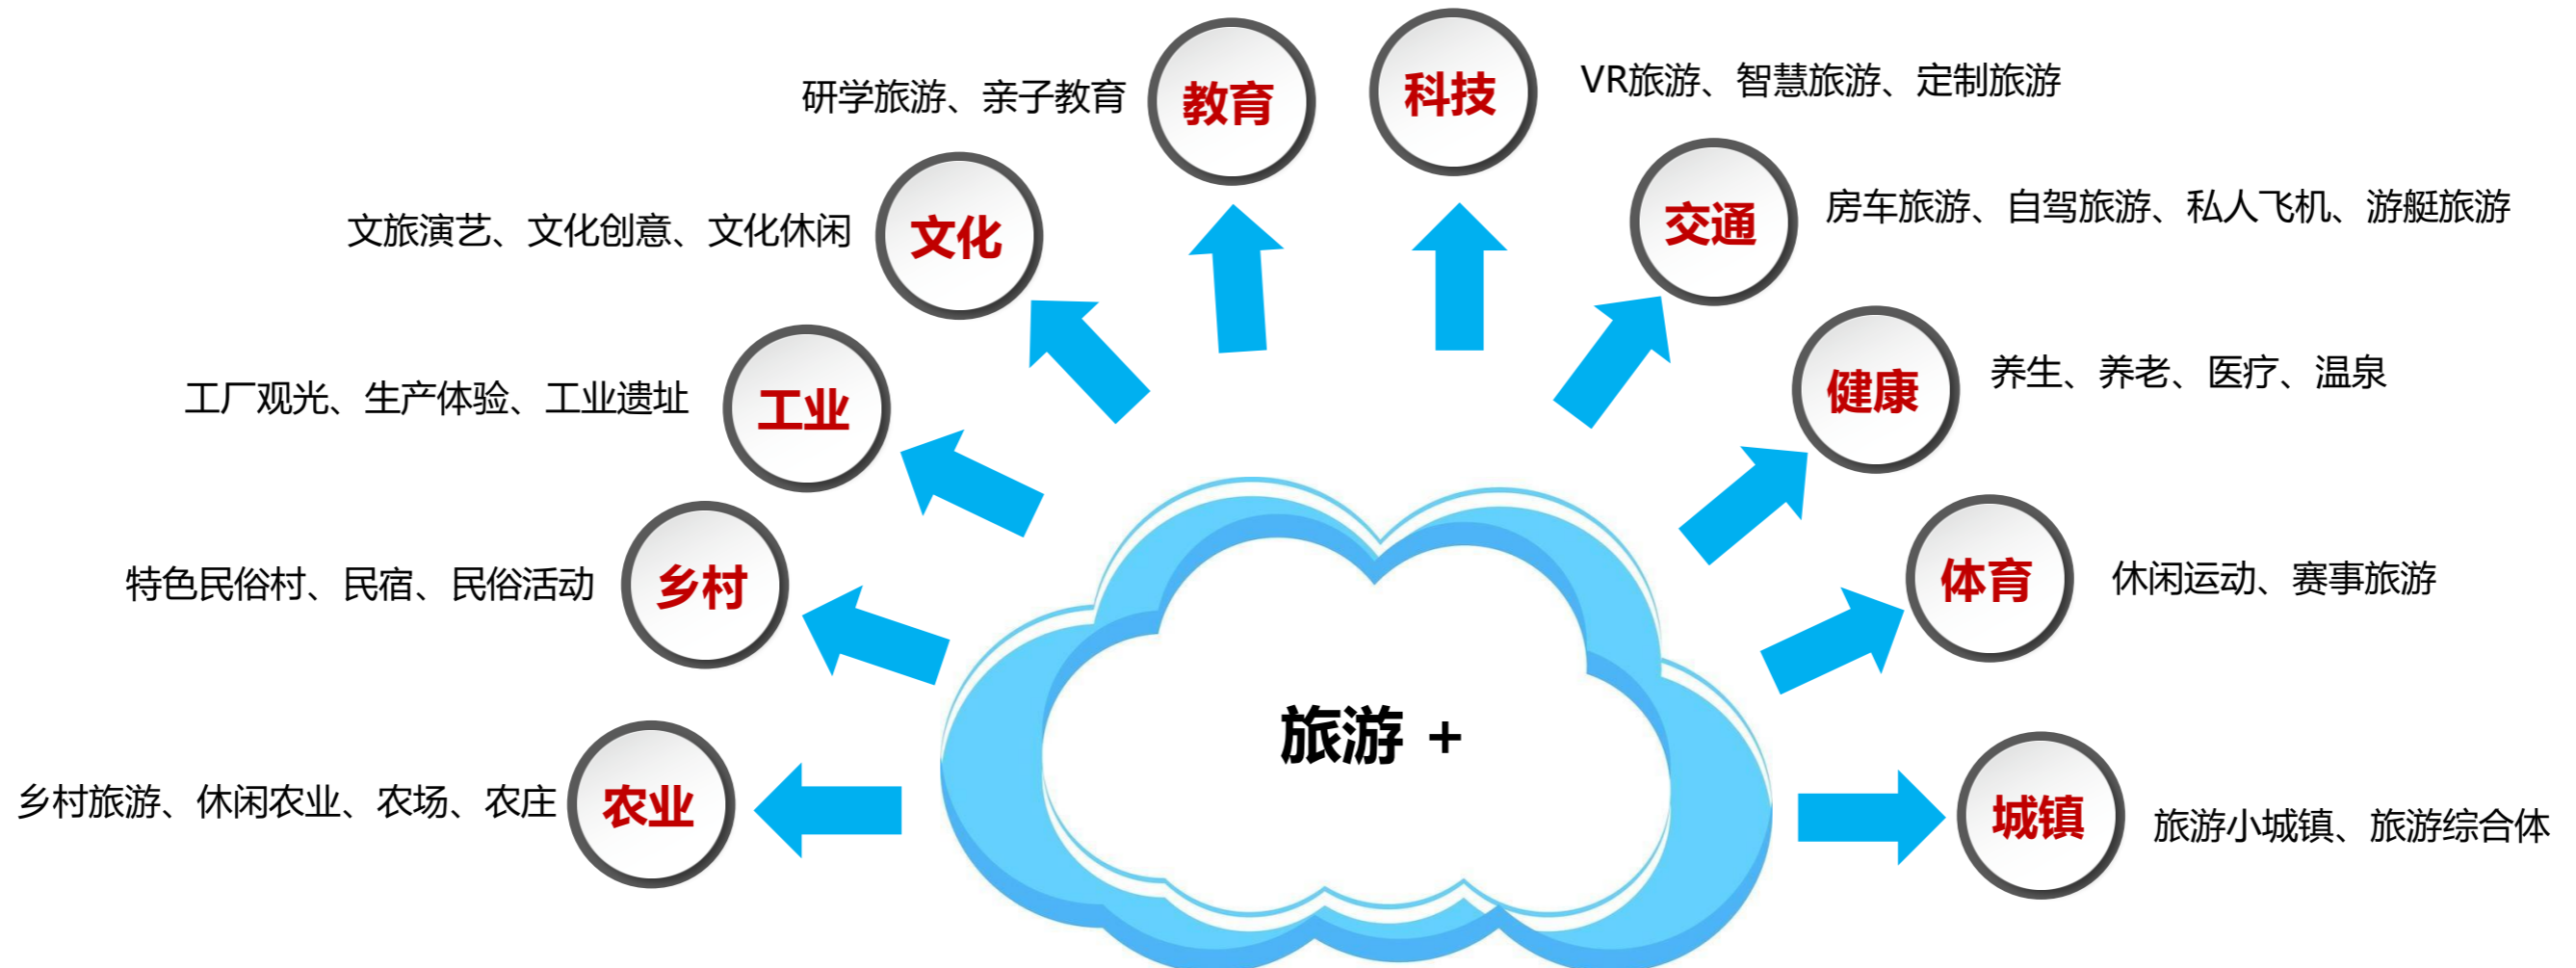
研学旅游、亲子教育 教育

科技 VR旅游、智慧旅游、定制旅游

文旅演艺、文化创意、文化休闲 文化

交通 房车旅游、自驾旅游、私人飞机、游艇旅游

工厂观光、生产体验、工业遗址 工业

健康 养生、养老、医疗、温泉

特色民俗村、民宿、民俗活动 乡村

体育 休闲运动、赛事旅游

乡村旅游、休闲农业、农场、农庄 农业

城镇 旅游小城镇、旅游综合体

旅游 +